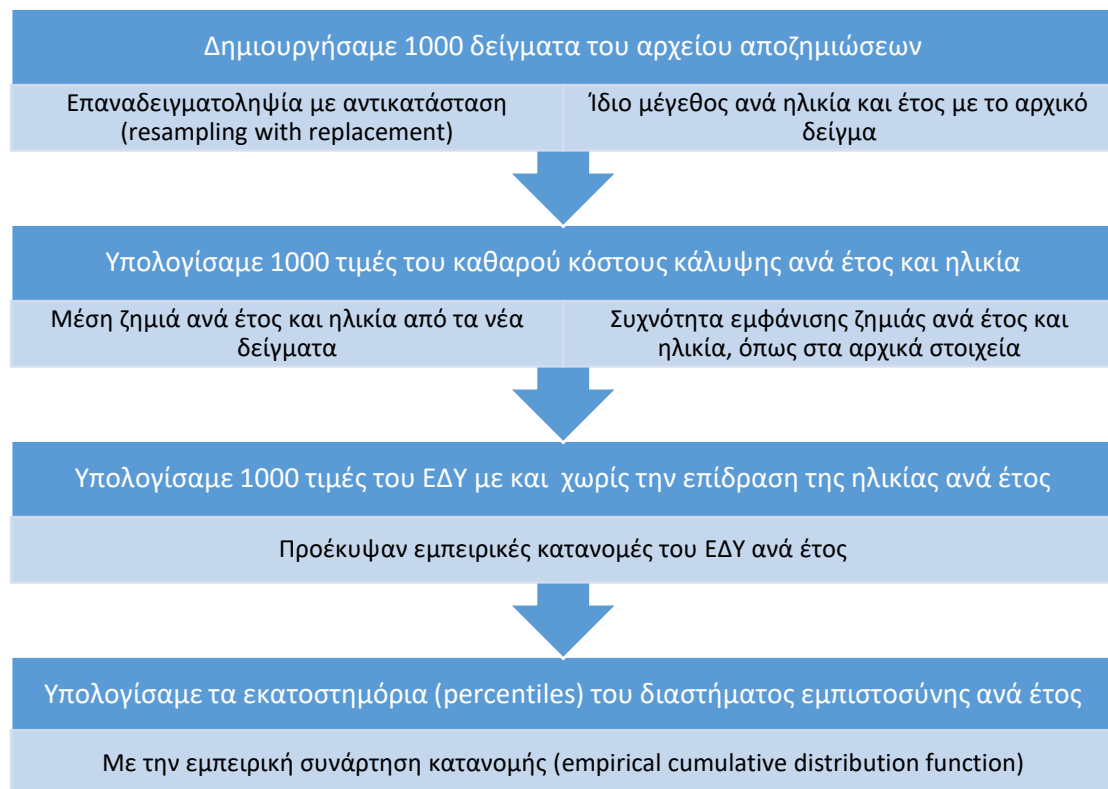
Δημιουργήσαμε 1000 δείγματα του αρχείου αποζημιώσεων

Επαναδειγματοληψία με αντικατάσταση (resampling with replacement)

Ίδιο μέγεθος ανά ηλικία και έτος με το αρχικό δείγμα

Υπολογίσαμε 1000 τιμές του καθαρού κόστους κάλυψης ανά έτος και ηλικία

Μέση ζημιά ανά έτος και ηλικία από τα νέα δείγματα

Συχνότητα εμφάνισης ζημιάς ανά έτος και ηλικία, όπως στα αρχικά στοιχεία

Υπολογίσαμε 1000 τιμές του ΕΔΥ με και χωρίς την επίδραση της ηλικίας ανά έτος

Προέκυψαν εμπειρικές κατανομές του ΕΔΥ ανά έτος

Υπολογίσαμε τα εκατοστημόρια (percentiles) του διαστήματος εμπιστοσύνης ανά έτος

Με την εμπειρική συνάρτηση κατανομής (empirical cumulative distribution function)